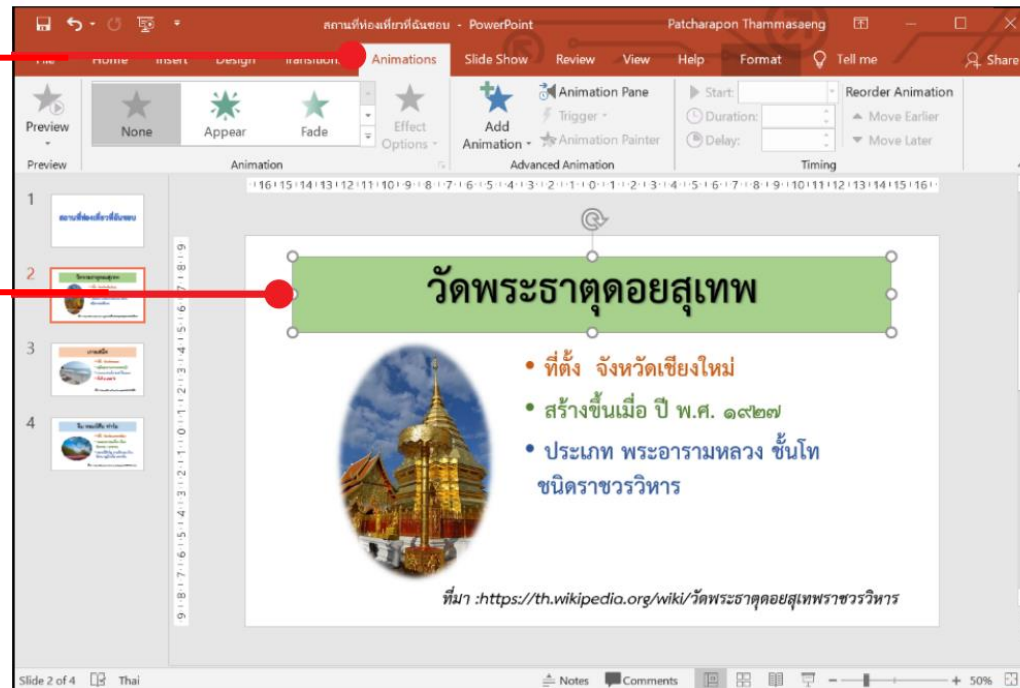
สถานที่ท่องเที่ยวที่ฉันชอบ - PowerPoint Patcharapon Thammasaeng

File Home Insert Design Transitions Animations Slide Show Review View Help Format Tell me Share

Preview

None Appear Fade Effect Options

Add Animation

Animation Pane
Trigger
Animation Painter

Start:
Duration:
Delay:

Reorder Animation
Move Earlier
Move Later

Preview Animation Advanced Animation Timing

1 สถานที่ท่องเที่ยวที่ฉันชอบ
2
3
4

วัดพระธาตุดอยสุเทพ

• ที่ตั้ง จังหวัดเชียงใหม่
• สร้างขึ้นเมื่อ ปี พ.ศ. ๑๙๒๗
• ประเภท พระอารามหลวง ชั้นโท ชนิดราชวรวิหาร

ที่มา :https://th.wikipedia.org/wiki/วัดพระธาตุดอยสุเทพราชวรวิหาร

Slide 2 of 4 Thai Notes Comments 50%